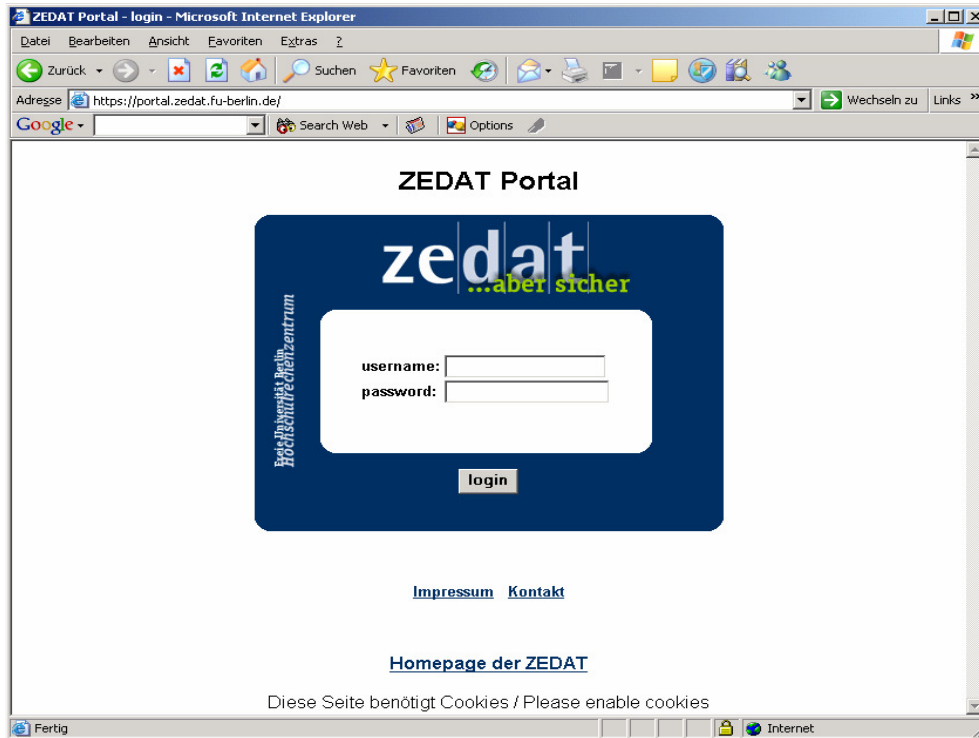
ZEDAT Portal - login - Microsoft Internet Explorer

Datei Bearbeiten Ansicht Favoriten Extras ?

Zurück Suchen Favoriten

Adresse https://portal.zedat.fu-berlin.de/ Wechseln zu Links »

Google Search Web Options

ZEDAT Portal

zedat ...aber sicher

Freie Universität Berlin Hochschulrechenzentrum

username:
password:

login

Impressum Kontakt

Homepage der ZEDAT

Diese Seite benötigt Cookies / Please enable cookies

Fertig Internet